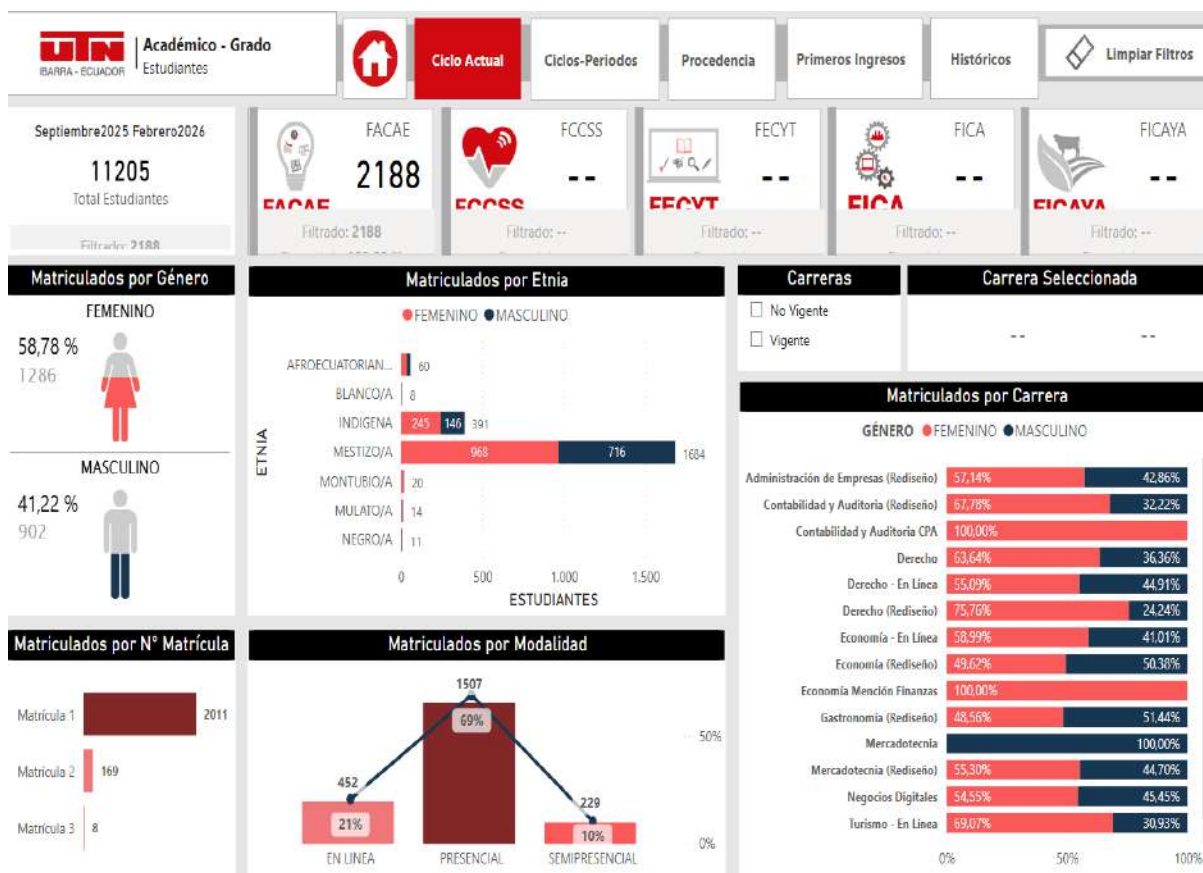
UTN IBARRA - ECUADOR

Académico - Grado
Estudiantes

Ciclo Actual | Ciclos-Periodos | Procedencia | Primeros Ingresos | Históricos | Limpiar Filtros

Septiembre2025 Febrero2026
11205
Total Estudiantes
Filtrado: 2188

FACAE
2188
FACAE
Filtrado: 2188

FCCSS
--
FCCSS
Filtrado: --

FECYT
--
FECYT
Filtrado: --

FICA
--
FICA
Filtrado: --

FICAYA
--
FICAYA
Filtrado: --

Matriculados por Género
FEMENINO
58,78 %
1286
MASCULINO
41,22 %
902

Matriculados por Etnia
FEMENINO MASCULINO
ETNIA
AFROECUATORIAN... 60
BLANCO/A 8
INDIGENA 245 146 391
MESTIZO/A 968 716 1684
MONTUBIO/A 20
MULATO/A 14
NEGRO/A 11
0 500 1.000 1.500
ESTUDIANTES

Carreras
No Vigente
Vigente

Carrera Seleccionada
-- --

Matriculados por Carrera
GÉNERO FEMENINO MASCULINO

| Carrera | FEMENINO | MASCULINO |
|---|---|---|
| Administración de Empresas (Rediseño) | 57,14% | 42,86% |
| Contabilidad y Auditoría (Rediseño) | 67,78% | 32,22% |
| Contabilidad y Auditoría CPA | 100,00% | |
| Derecho | 63,64% | 36,36% |
| Derecho - En Línea | 55,09% | 44,91% |
| Derecho (Rediseño) | 75,76% | 24,24% |
| Economía - En Línea | 58,99% | 41,01% |
| Economía (Rediseño) | 49,62% | 50,38% |
| Economía Mención Finanzas | 100,00% | |
| Gastronomía (Rediseño) | 48,56% | 51,44% |
| Mercadotecnia | | 100,00% |
| Mercadotecnia (Rediseño) | 55,30% | 44,70% |
| Negocios Digitales | 54,55% | 45,45% |
| Turismo - En Línea | 69,07% | 30,93% |

0% 50% 100%

Matriculados por N° Matrícula
Matrícula 1 2011
Matrícula 2 169
Matrícula 3 8

Matriculados por Modalidad
452 21% EN LINEA
1507 69% PRESENCIAL
229 10% SEMIPRESENCIAL
50%
0%